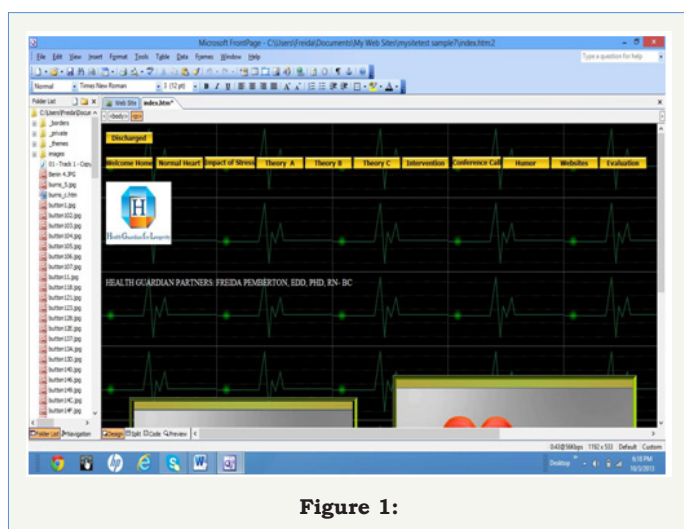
Microsoft FrontPage - C:\Users\Freida\Documents\My Web Sites\mysitetest sample7\index.htm2

File Edit View Insert Format Tools Table Data Frames Window Help

Type a question for help

Normal Times New Roman 3 (12 pt) B I U

Folder List

Web Site index.htm*

<body>

C:\Users\Freida\Docur

_borders

_private

_themes

images

01 - Track 1 - Copy

Benn 4.JPG

burns_5.jpg

burns_c.htm

button1.jpg

button102.jpg

button103.jpg

button104.jpg

button105.jpg

button106.jpg

button107.jpg

button11.jpg

button118.jpg

button121.jpg

button123.jpg

button128.jpg

button12E.jpg

button137.jpg

button13A.jpg

button130.jpg

button140.jpg

button146.jpg

button149.jpg

button14C.jpg

button14F.jpg

Discharged

Welcome Home | Normal Heart | Impact of Stress | Theory A | Theory B | Theory C | Intervention | Conference Call | Humor | Websites | Evaluation

H

Health Guardian Partners

HEALTH GUARDIAN PARTNERS: FREIDA PEMBERTON, EDD, PHD, RN- BC

Folder List Navigation

Design Split Code Preview

0:43@56Kbps 1192 x 533 Default Custom

Desktop

6:10 PM 10/3/2013

Figure 1: